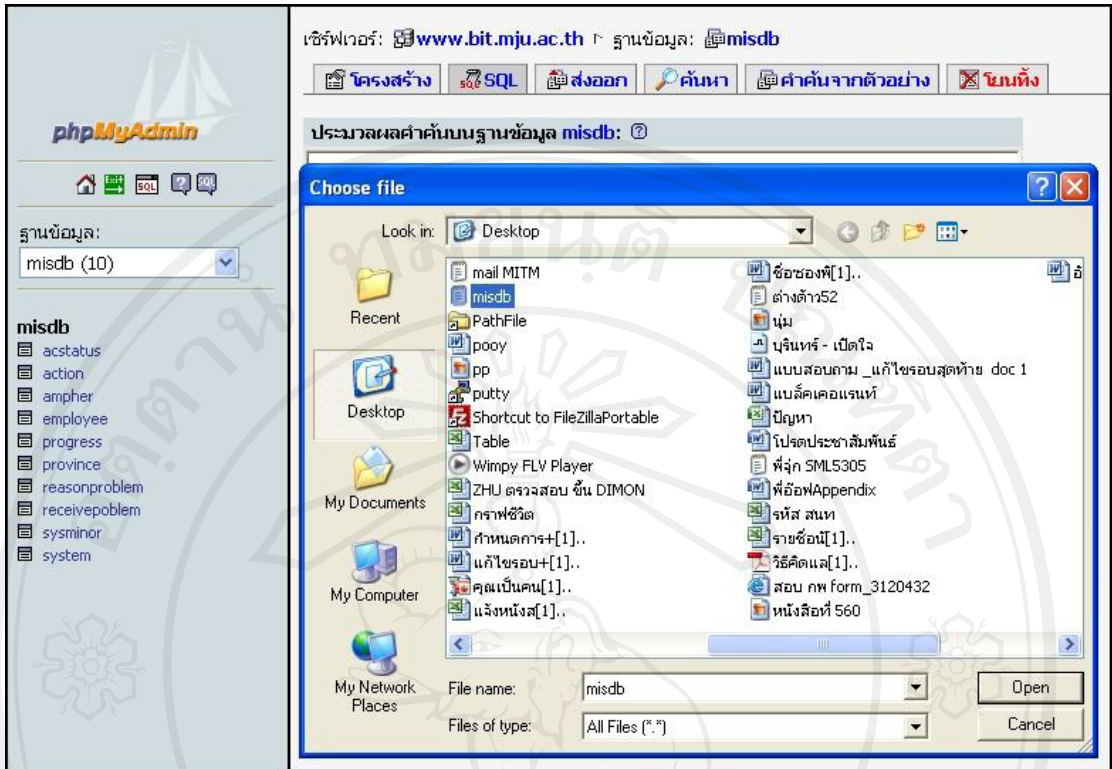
phpMyAdmin

ฐานข้อมูล:

misdb (10)

misdb
acstatus
action
ampher
employee
progress
province
reasonproblem
receivepoblem
sysminor
system

เซิร์ฟเวอร์: www.bit.mju.ac.th ► ฐานข้อมูล: misdb

โครงสร้าง | SQL | ส่งออก | ค้นหา | คำค้นจากตัวอย่าง | โยนทิ้ง

ประมวลผลคำค้นบนฐานข้อมูล misdb:

Choose file

Look in: Desktop

Recent
Desktop
My Documents
My Computer
My Network Places

mail MITM
misdb
PathFile
pooy
pp
putty
Shortcut to FileZillaPortable
Table
Wimpy FLV Player
ZHU ตรวจสอบ ขั้น DIMON
กราฟชีวิต
กำหนดการ+[1]..
แก้ไขรอบ+[1]..
คุณเป็นคน[1]..
แจ้งหนังส[1]..
ชื่อซองพี่[1]..
ต่างด้าว52
นุ่ม
บุรินทร์ - เปิดใจ
แบบสอบถาม _แก้ไขรอบสุดท้าย doc 1
แบล็คเคอแรนท์
ปัญหา
โปรดประชาสัมพันธ์
พี่จุ๋ก SML5305
พี่อ๊อฟAppendix
รหัส สนท
รายชื่อน[1]..
วิธีคิดแล[1]..
สอบ กพ form_3120432
หนังสือที่ 560

File name: misdb
Files of type: All Files (*.*)

Open
Cancel